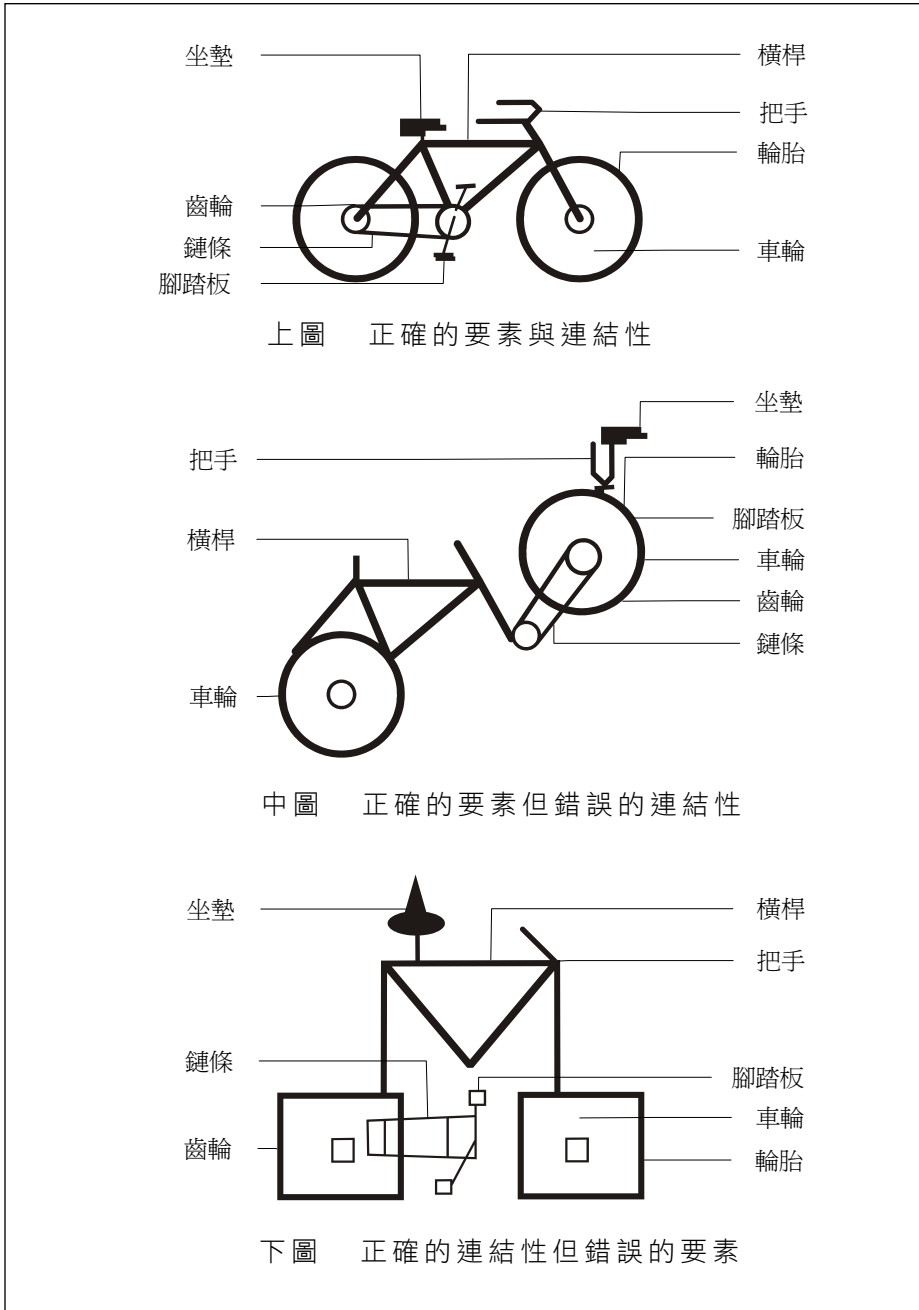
坐墊
橫桿
把手
輪胎
齒輪
鏈條
腳踏板
車輪

上圖　正確的要素與連結性

坐墊
把手
輪胎
腳踏板
橫桿
車輪
齒輪
鏈條
車輪

中圖　正確的要素但錯誤的連結性

坐墊
橫桿
把手
鏈條
腳踏板
車輪
齒輪
輪胎

下圖　正確的連結性但錯誤的要素